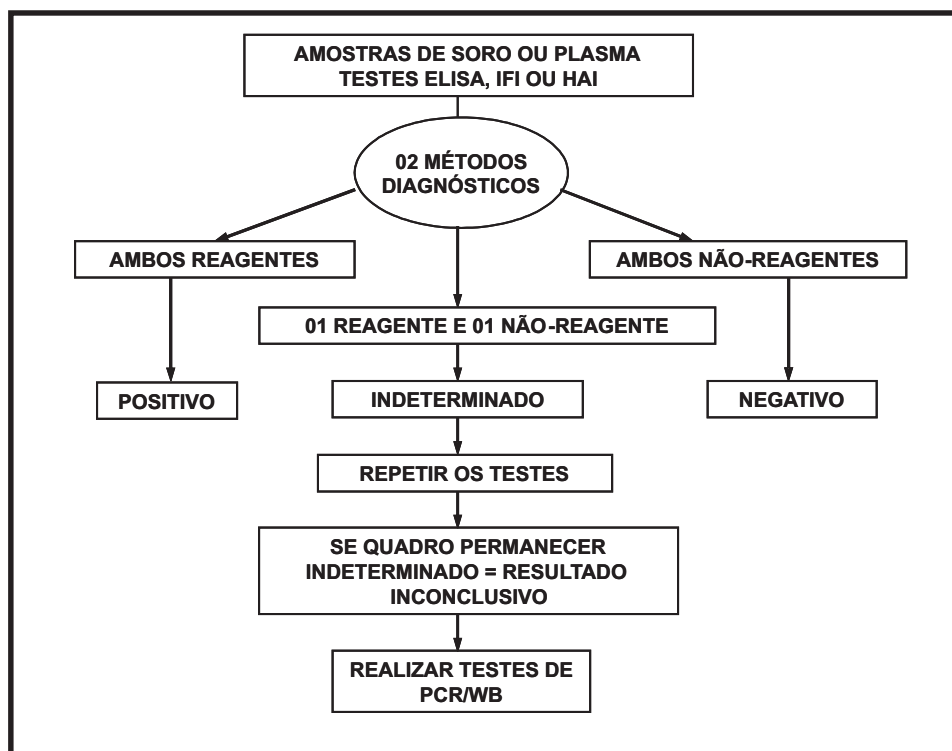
AMOSTRAS DE SORO OU PLASMA
TESTES ELISA, IFI OU HAI

02 MÉTODOS DIAGNÓSTICOS

AMBOS REAGENTES

01 REAGENTE E 01 NÃO-REAGENTE

AMBOS NÃO-REAGENTES

POSITIVO

INDETERMINADO

NEGATIVO

REPETIR OS TESTES

SE QUADRO PERMANECER INDETERMINADO = RESULTADO INCONCLUSIVO

REALIZAR TESTES DE PCR/WB